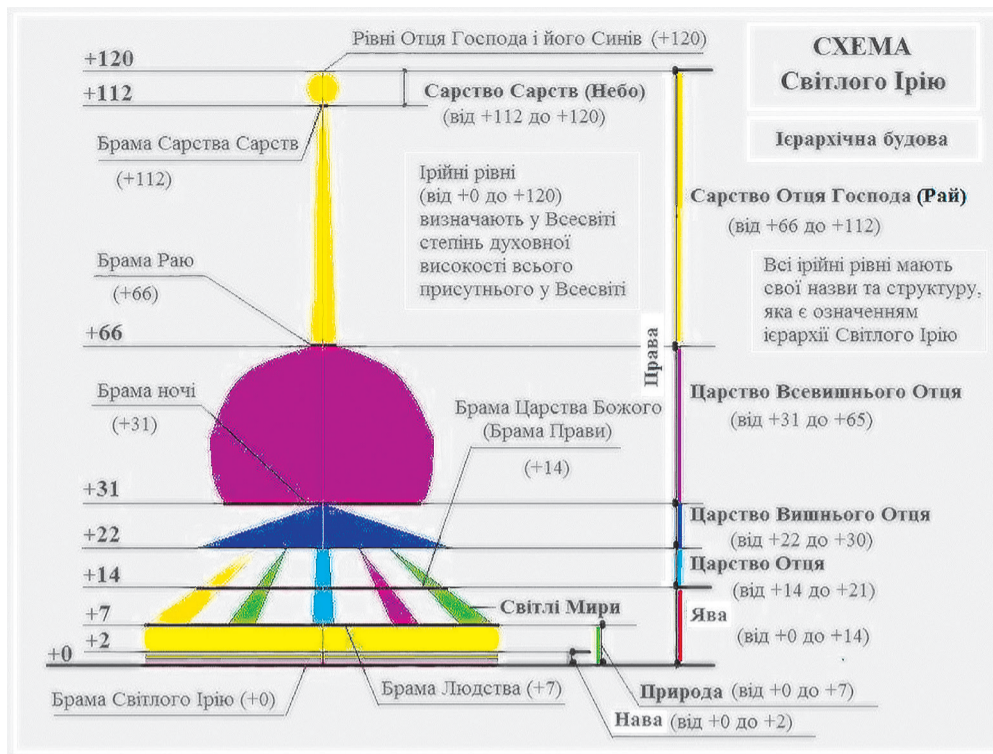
СХЕМА
Світлого Ірію

Ієрархічна будова

Рівні Отця Господа і його Синів (+120)

+120
+112

Сарство Сарств (Небо)
(від +112 до +120)

Брама Сарства Сарств
(+112)

Ірійні рівні
(від +0 до +120)
визначають у Всесвіті
степінь духовної
високості всього
присутнього у Всесвіті

Сарство Отця Господа (Рай)
(від +66 до +112)

Всі ірійні рівні мають
свої назви та структуру,
яка є означенням
ієрархії Світлого Ірію

Брама Раю
(+66)

+66

Права

Брама ночі
(+31)

Брама Царства Божого
(Брама Прави)
(+14)

Царство Всевишнього Отця
(від +31 до +65)

+31

Царство Вишнього Отця
(від +22 до +30)

+22

Царство Отця
(від +14 до +21)

+14

+7
Світлі Мири

Ява
(від +0 до +14)

+2
+0

Брама Світлого Ірію (+0)

Брама Людства (+7)

Природа (від +0 до +7)

Нава (від +0 до +2)